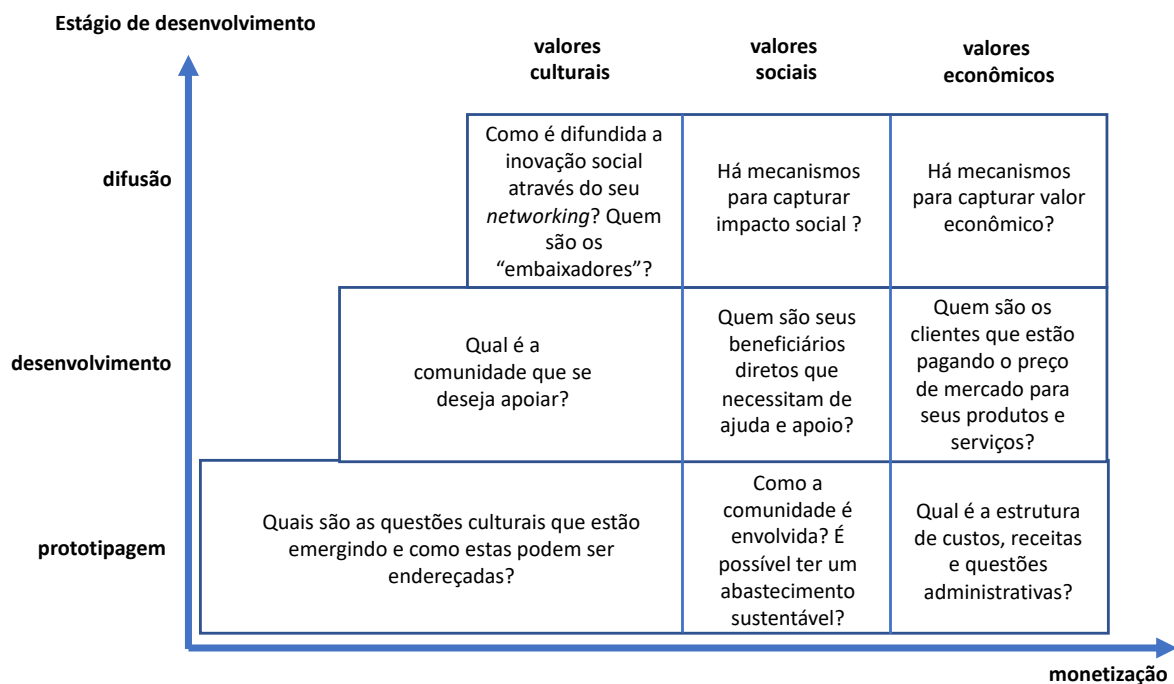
Estágio de desenvolvimento

valores culturais

valores sociais

valores econômicos

difusão

Como é difundida a inovação social através do seu *networking*? Quem são os “embaixadores”?

Há mecanismos para capturar impacto social ?

Há mecanismos para capturar valor econômico?

desenvolvimento

Qual é a comunidade que se deseja apoiar?

Quem são seus beneficiários diretos que necessitam de ajuda e apoio?

Quem são os clientes que estão pagando o preço de mercado para seus produtos e serviços?

prototipagem

Quais são as questões culturais que estão emergindo e como estas podem ser endereçadas?

Como a comunidade é envolvida? É possível ter um abastecimento sustentável?

Qual é a estrutura de custos, receitas e questões administrativas?

monetização